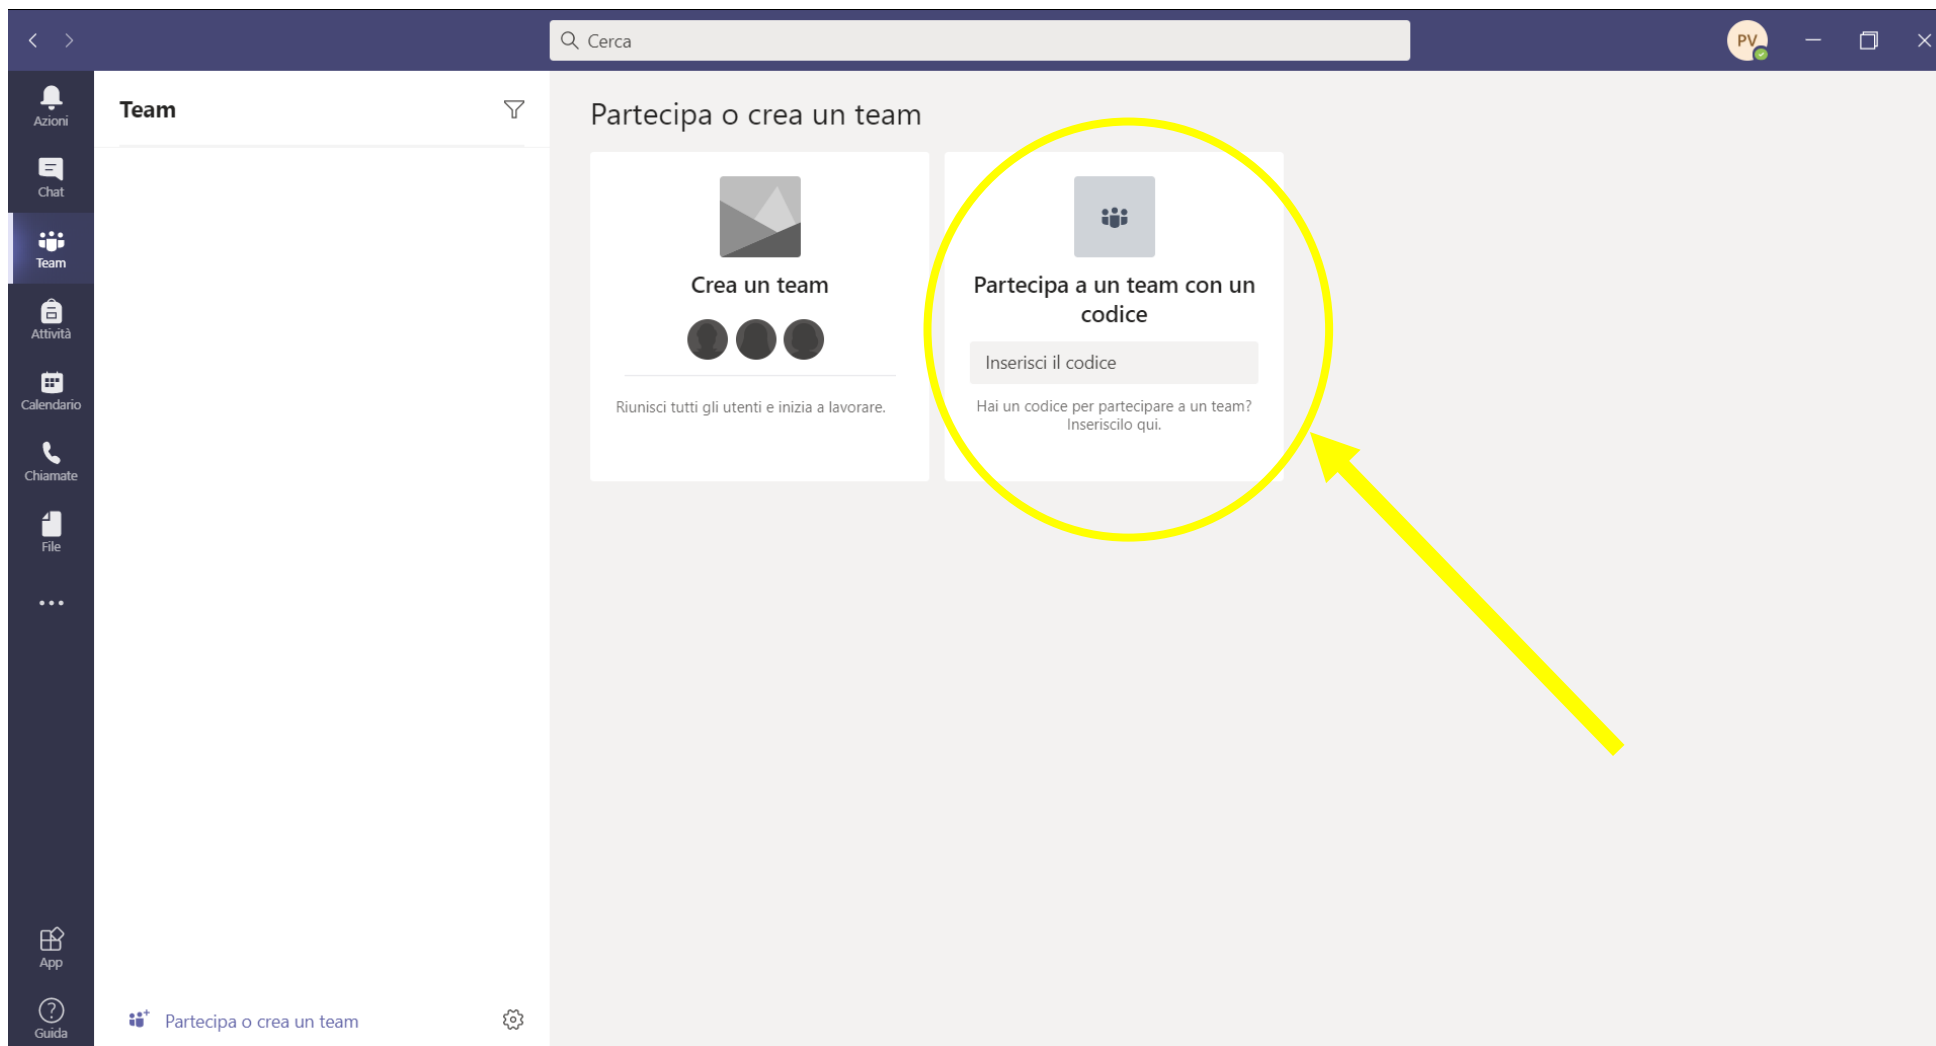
Cerca

PV

Azioni
Chat
Team
Attività
Calendario
Chiamate
File
...

App
Guida

Team

Partecipa o crea un team

Partecipa o crea un team

Crea un team

Riunisci tutti gli utenti e inizia a lavorare.

Partecipa a un team con un codice

Inserisci il codice

Hai un codice per partecipare a un team? Inseriscilo qui.